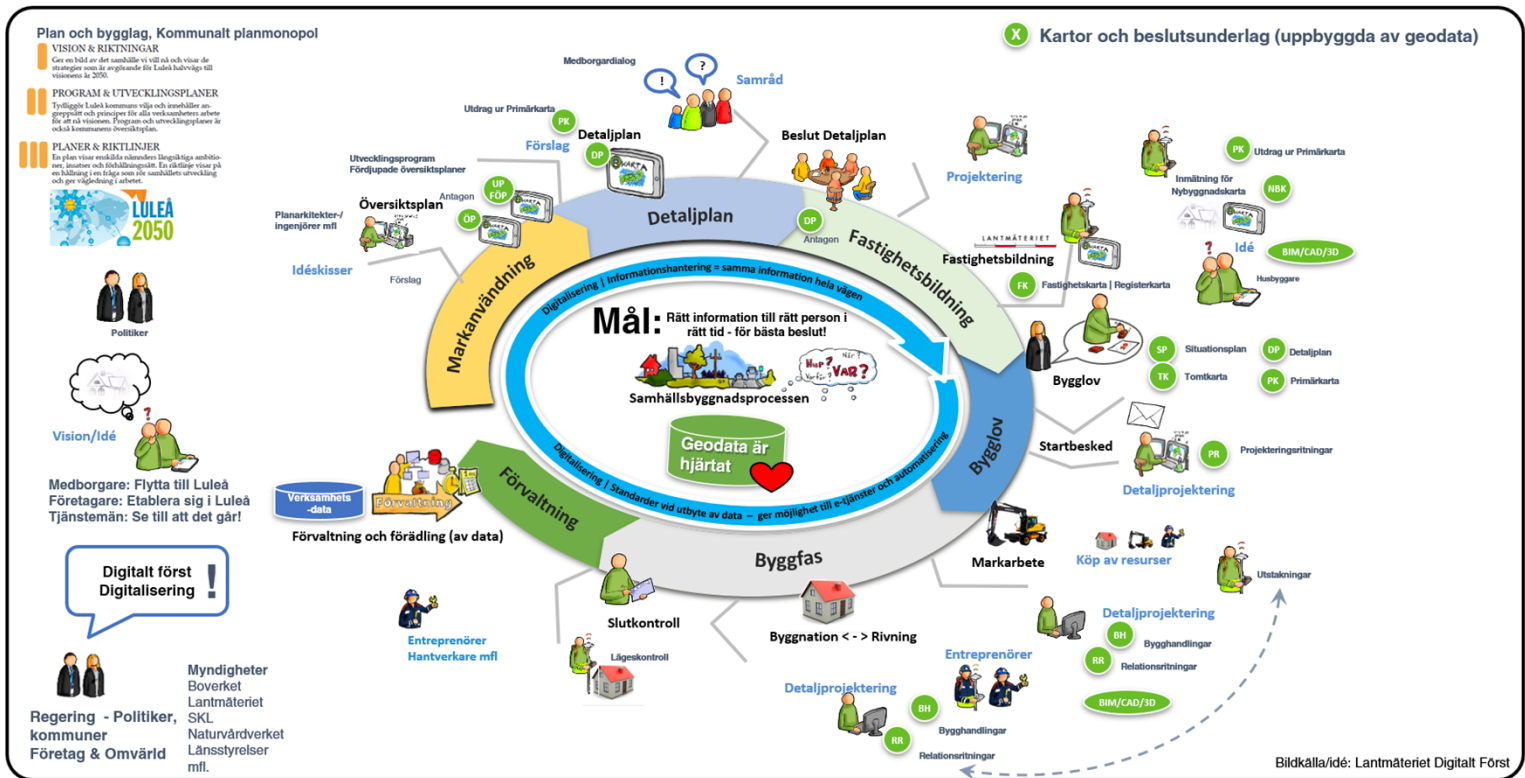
Plan och bygglag, Kommunalt planmonopol

VISION & RIKTNINGAR
Ger en bild av det samhälle vi vill nå och visar de strategier som är avgörande för Luleå halvvägs till visionens år 2050.

PROGRAM & UTVECKLINGSPLANER
Tydliggör Luleå kommuns vilja och innehåller angreppssätt och principer för alla verksamheters arbete för att nå visionen. Program och utvecklingsplaner är också kommunens översiktsplan.

PLANER & RIKTLINJER
En plan visar enskilda nämnders långsiktiga ambitioner, insatser och förhållningssätt. En riktlinje visar på en hållning i en fråga som rör samhällets utveckling och ger vägledning i arbetet.

LULEÅ 2050

X Kartor och beslutsunderlag (uppbyggda av geodata)

Medborgardialog
Samråd
Utdrag ur Primärkarta
PK
Detaljplan
Förslag
DP
Beslut Detaljplan
Utvecklingsprogram
Fördjupade översiktsplaner
Antagen
UP
FÖP
Översiktsplan
ÖP
Planarkitekter-/ingenjörer mfl
Idéskisser
Förslag
Detaljplan
DP
Antagen
Fastighetsbildning
Projektering
LANTMÄTERIET
Fastighetsbildning
FK
Fastighetskarta | Registerkarta
PK
Utdrag ur Primärkarta
Inmätning för Nybyggnadskarta
NBK
Idé
BIM/CAD/3D
Husbyggare
Markanvändning
Politiker
Digitalisering | Informationshantering = samma information hela vägen
Mål: Rätt information till rätt person i rätt tid - för bästa beslut!
Hur? När? Varför? VAR?
Samhällsbyggnadsprocessen
Geodata är hjärtat
Digitalisering | Standarder vid utbyte av data – ger möjlighet till e-tjänster och automatisering
Bygglov
SP
Situationsplan
DP
Detaljplan
TK
Tomtkarta
PK
Primärkarta
Bygglov
Startbesked
PR
Projekteringsritningar
Detaljprojektering
Vision/Idé
Medborgare: Flytta till Luleå
Företagare: Etablera sig i Luleå
Tjänstemän: Se till att det går!
Verksamhets-data
Förvaltning
Förvaltning och förädling (av data)
Förvaltning
Byggfas
Markarbete
Köp av resurser
Utstakningar
Digitalt först Digitalisering !
Slutkontroll
Lägeskontroll
Entreprenörer Hantverkare mfl
Byggnation < - > Rivning
Detaljprojektering
BH
Bygghandlingar
RR
Relationsritningar
Entreprenörer
BIM/CAD/3D
Detaljprojektering
BH
Bygghandlingar
RR
Relationsritningar
Regering - Politiker, kommuner
Företag & Omvärld
Myndigheter
Boverket
Lantmäteriet
SKL
Naturvårdverket
Länsstyrelser
mfl.
Bildkälla/idé: Lantmäteriet Digitalt Först